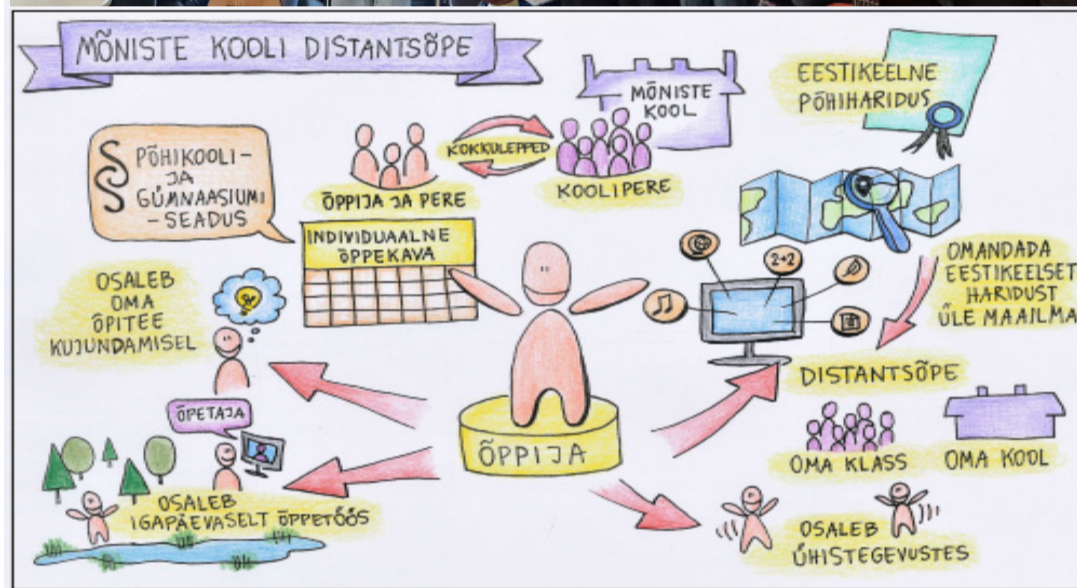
MÕNISTE KOOLI DISTANTSÕPE

MÕNISTE KOOL

EESTIKEELNE PÕHIHARIDUS

PÕHIKOOLI- JA GÜMNAASIUMI -SEADUS

KOKKULEPPED

ÕPPIJA JA PERE

KOOLIPERE

INDIVIDUAALNE ÕPPEKAVA

2+2

OMANDADA EESTIKEELSET HARIDUST ÜLE MAAILMA

OSALEB OMA ÕPITEE KUJUNDAMISEL

DISTANTSÕPE

ÕPETAJA

ÕPPIJA

OMA KLASS

OMA KOOL

OSALEB IGAPÄEVASELT ÕPPETÖÖS

OSALEB ÜHISTEGEVUSTES